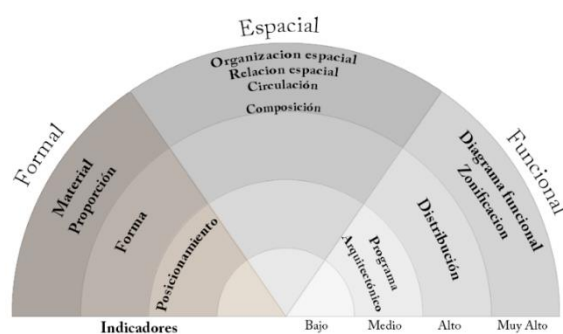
Espacial

Organizacion espacial
Relacion espacial
Circulación

Composición

Formal

Material
Proporción

Forma

Posicionamiento

Funcional

Diagrama funcional
Zonificación

Distribución

Programa
Arquitectónico

Indicadores

Bajo

Medio

Alto

Muy Alto